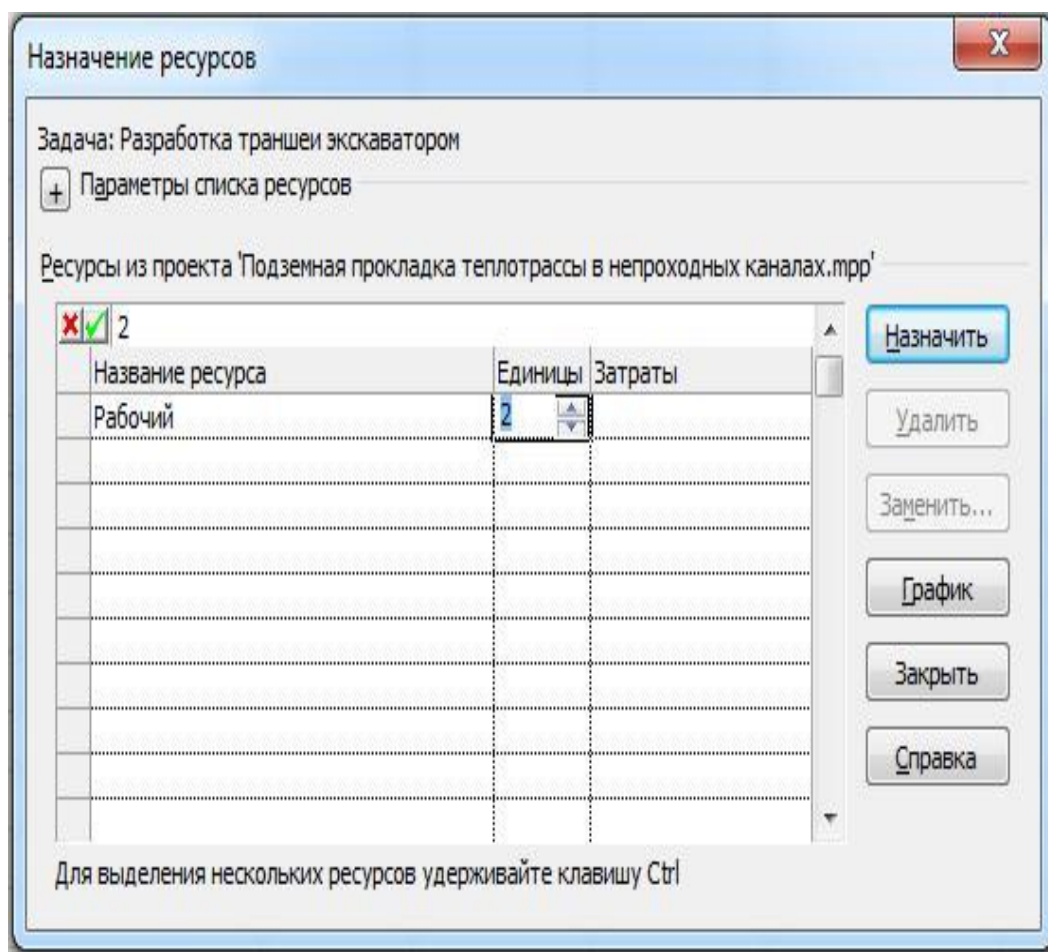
Назначение ресурсов

X

Задача: Разработка траншеи экскаватором

+ Параметры списка ресурсов

Ресурсы из проекта 'Подземная прокладка теплотрассы в непроходных каналах.mpp'

2

| Название ресурса | Единицы | Затраты |
|---|---|---|
| Рабочий | 2 | |

Назначить

Удалить

Заменить...

График

Закрыть

Справка

Для выделения нескольких ресурсов удерживайте клавишу Ctrl